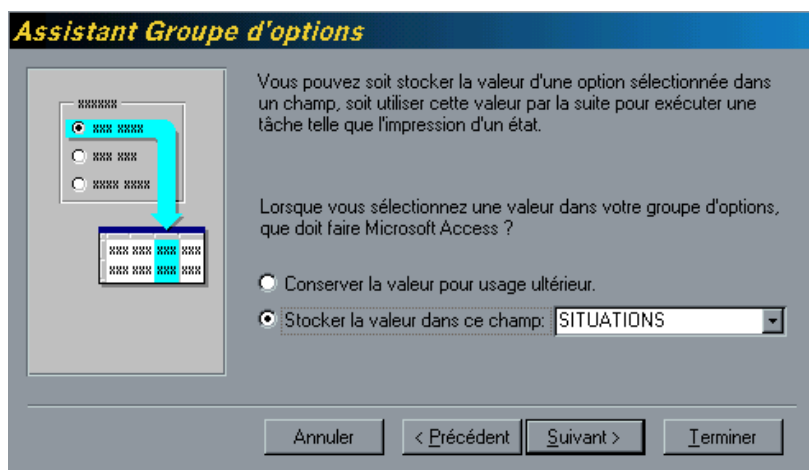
Assistant Groupe d'options

Vous pouvez soit stocker la valeur d'une option sélectionnée dans un champ, soit utiliser cette valeur par la suite pour exécuter une tâche telle que l'impression d'un état.

Lorsque vous sélectionnez une valeur dans votre groupe d'options, que doit faire Microsoft Access ?

Conserver la valeur pour usage ultérieur.

Stocker la valeur dans ce champ: SITUATIONS

Annuler

< Précédent

Suivant >

Terminer